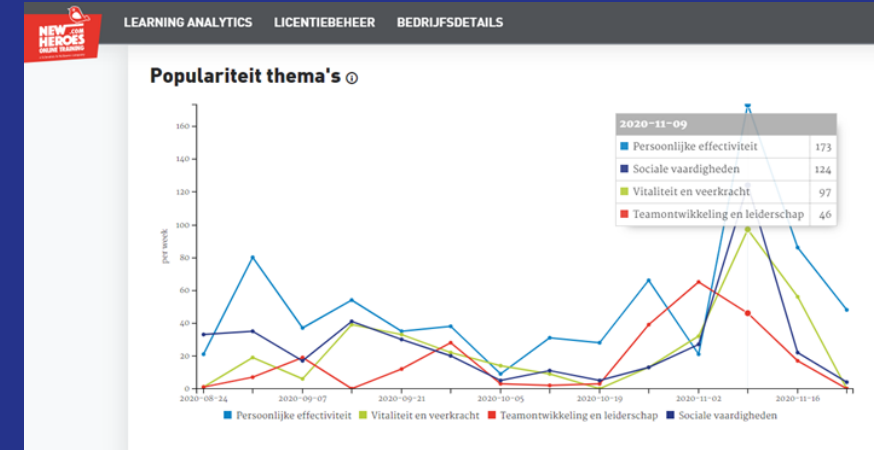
NEW HEROES .COM ONLINE TRAINING

LEARNING ANALYTICS LICENTIEBEHEER BEDRIJFSDETAILS

Populariteit thema's ⓘ

| 2020-11-09 | |
|---|---|
| Persoonlijke effectiviteit | 173 |
| Sociale vaardigheden | 124 |
| Vitaliteit en veerkracht | 97 |
| Teamontwikkeling en leiderschap | 46 |

160
140
120
100
80
60
40
20
0

per week

2020-08-24 2020-09-07 2020-09-21 2020-10-05 2020-10-19 2020-11-02 2020-11-16

Persoonlijke effectiviteit Vitaliteit en veerkracht Teamontwikkeling en leiderschap Sociale vaardigheden